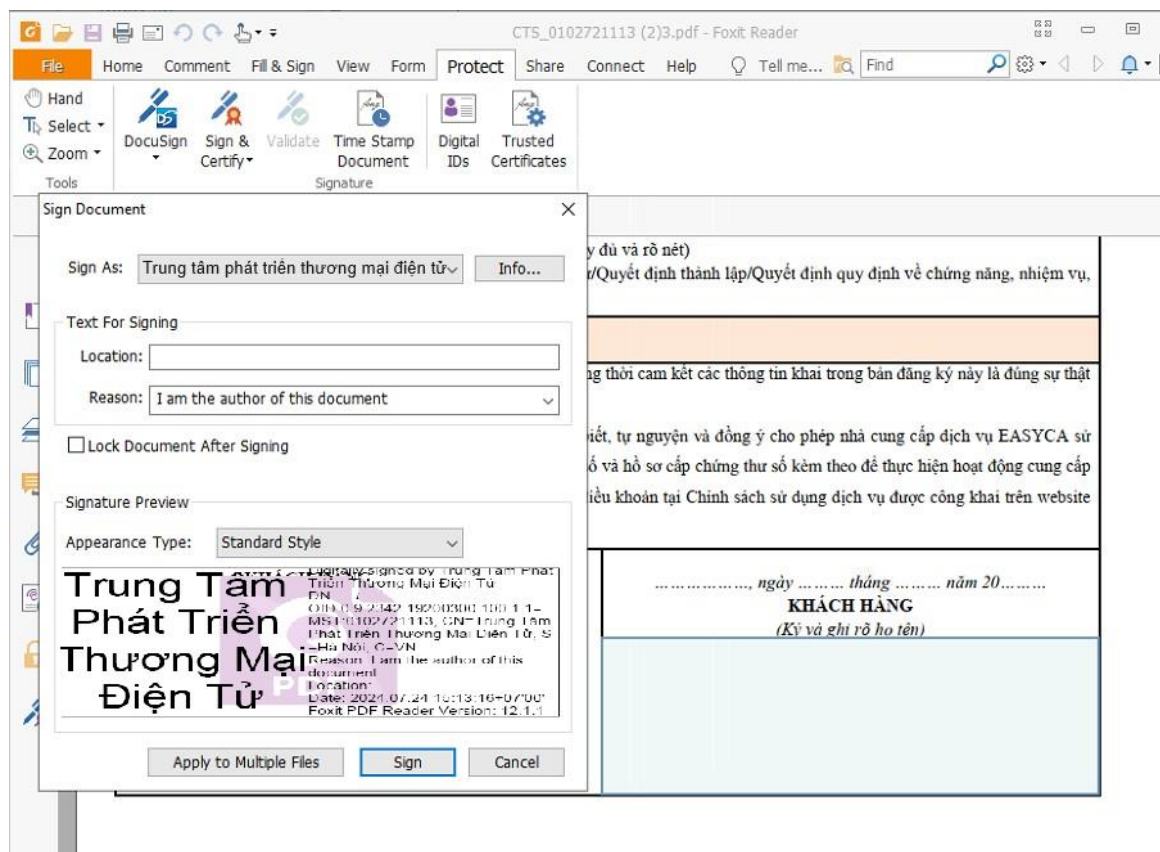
CTS_0102721113 (2)3.pdf - Foxit Reader

File Home Comment Fill & Sign View Form Protect Share Connect Help Tell me... Find

Hand
Select
Zoom
Tools

DocuSign Sign & Certify Validate Time Stamp Document Digital IDs Trusted Certificates
Signature

Sign Document

Sign As: Trung tâm phát triển thương mại điện tử Info...

Text For Signing
Location:
Reason: I am the author of this document

Lock Document After Signing

Signature Preview
Appearance Type: Standard Style

Trung Tâm Phát Triển Thương Mại Điện Tử

Digitally signed by Trung Tâm Phát Triển Thương Mại Điện Tử
DN: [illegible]
OID.0.9.2342.19200300.100.1.1=MST:0102721113, CN=Trung Tâm Phát Triển Thương Mại Điện Tử, S=Hà Nội, C=VN
Reason: I am the author of this document
Location:
Date: 2024.07.24 16:13:16+07'00'
Foxit PDF Reader Version: 12.1.1

Apply to Multiple Files Sign Cancel

y đủ và rõ nét)
/Quyết định thành lập/Quyết định quy định về chứng năng, nhiệm vụ,

ng thời cam kết các thông tin khai trong bản đăng ký này là đúng sự thật

iết, tự nguyện và đồng ý cho phép nhà cung cấp dịch vụ EASYCA sử
ố và hồ sơ cấp chứng thư số kèm theo để thực hiện hoạt động cung cấp
iều khoản tại Chính sách sử dụng dịch vụ được công khai trên website

……………, ngày ……… tháng ……… năm 20………
KHÁCH HÀNG
(Ký và ghi rõ họ tên)